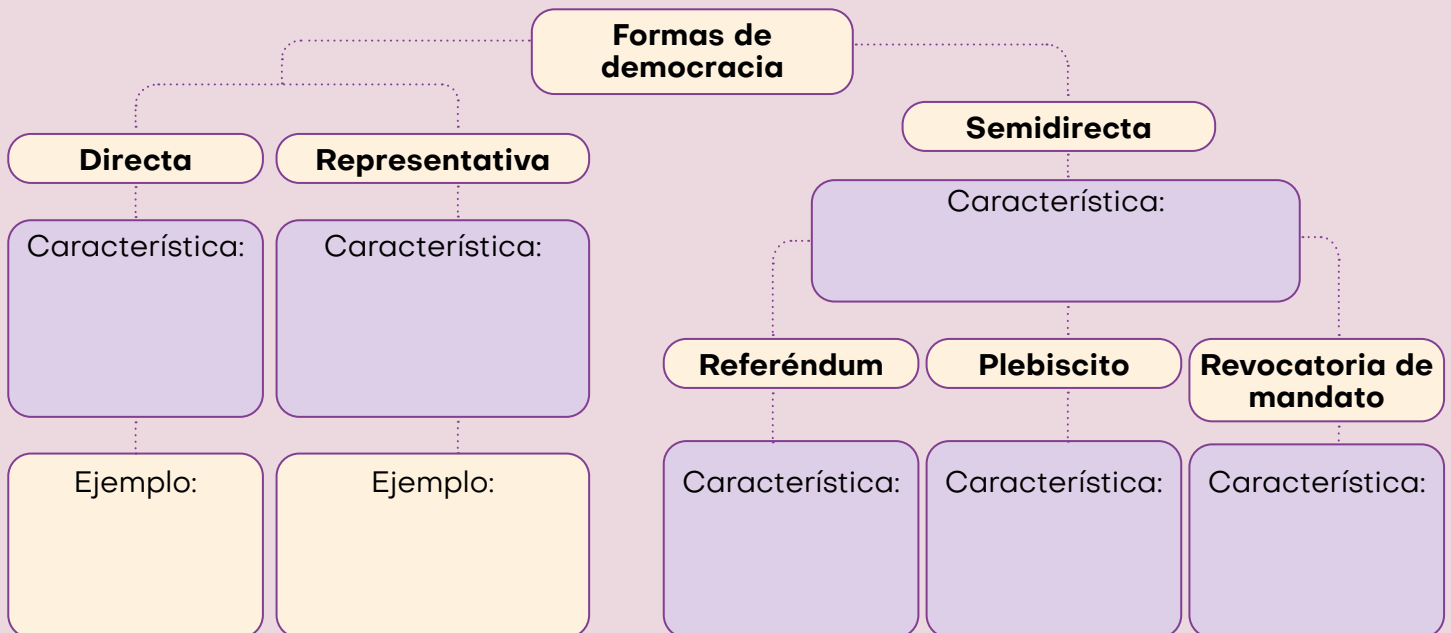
Formas de democracia

Directa

Característica:

Ejemplo:

Representativa

Característica:

Ejemplo:

Semidirecta

Característica:

Referéndum

Característica:

Plebiscito

Característica:

Revocatoria de mandato

Característica: